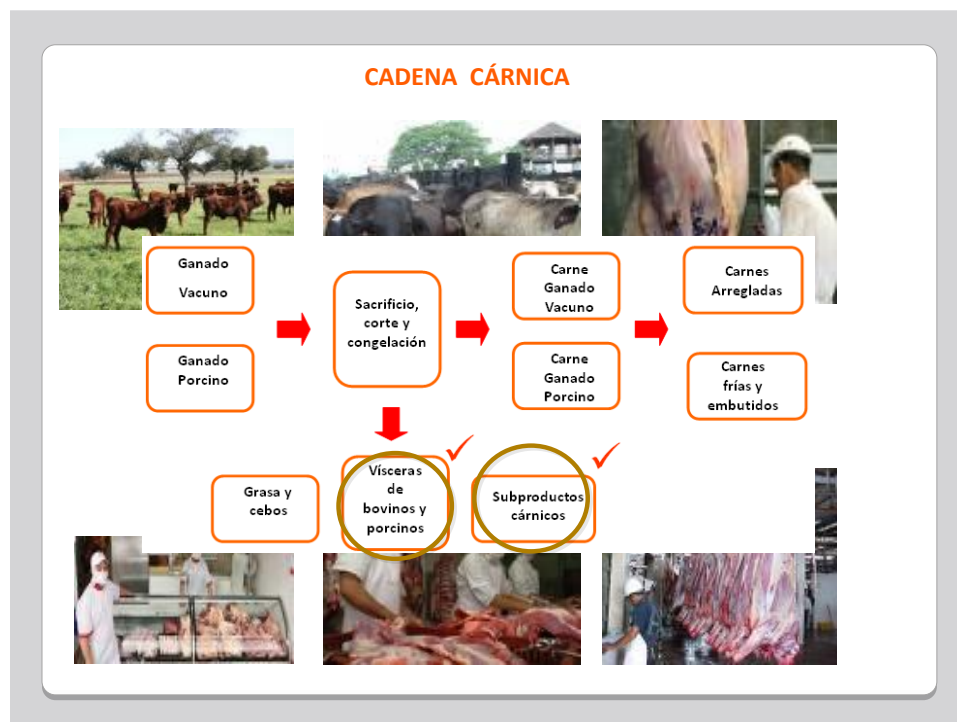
CADENA CÁRNICA

Ganado Vacuno

Ganado Porcino

Sacrificio, corte y congelación

Carne Ganado Vacuno

Carne Ganado Porcino

Carnes Arregladas

Carnes frías y embutidos

Grasa y cebos

Vísceras de bovinos y porcinos

Subproductos cárnicos